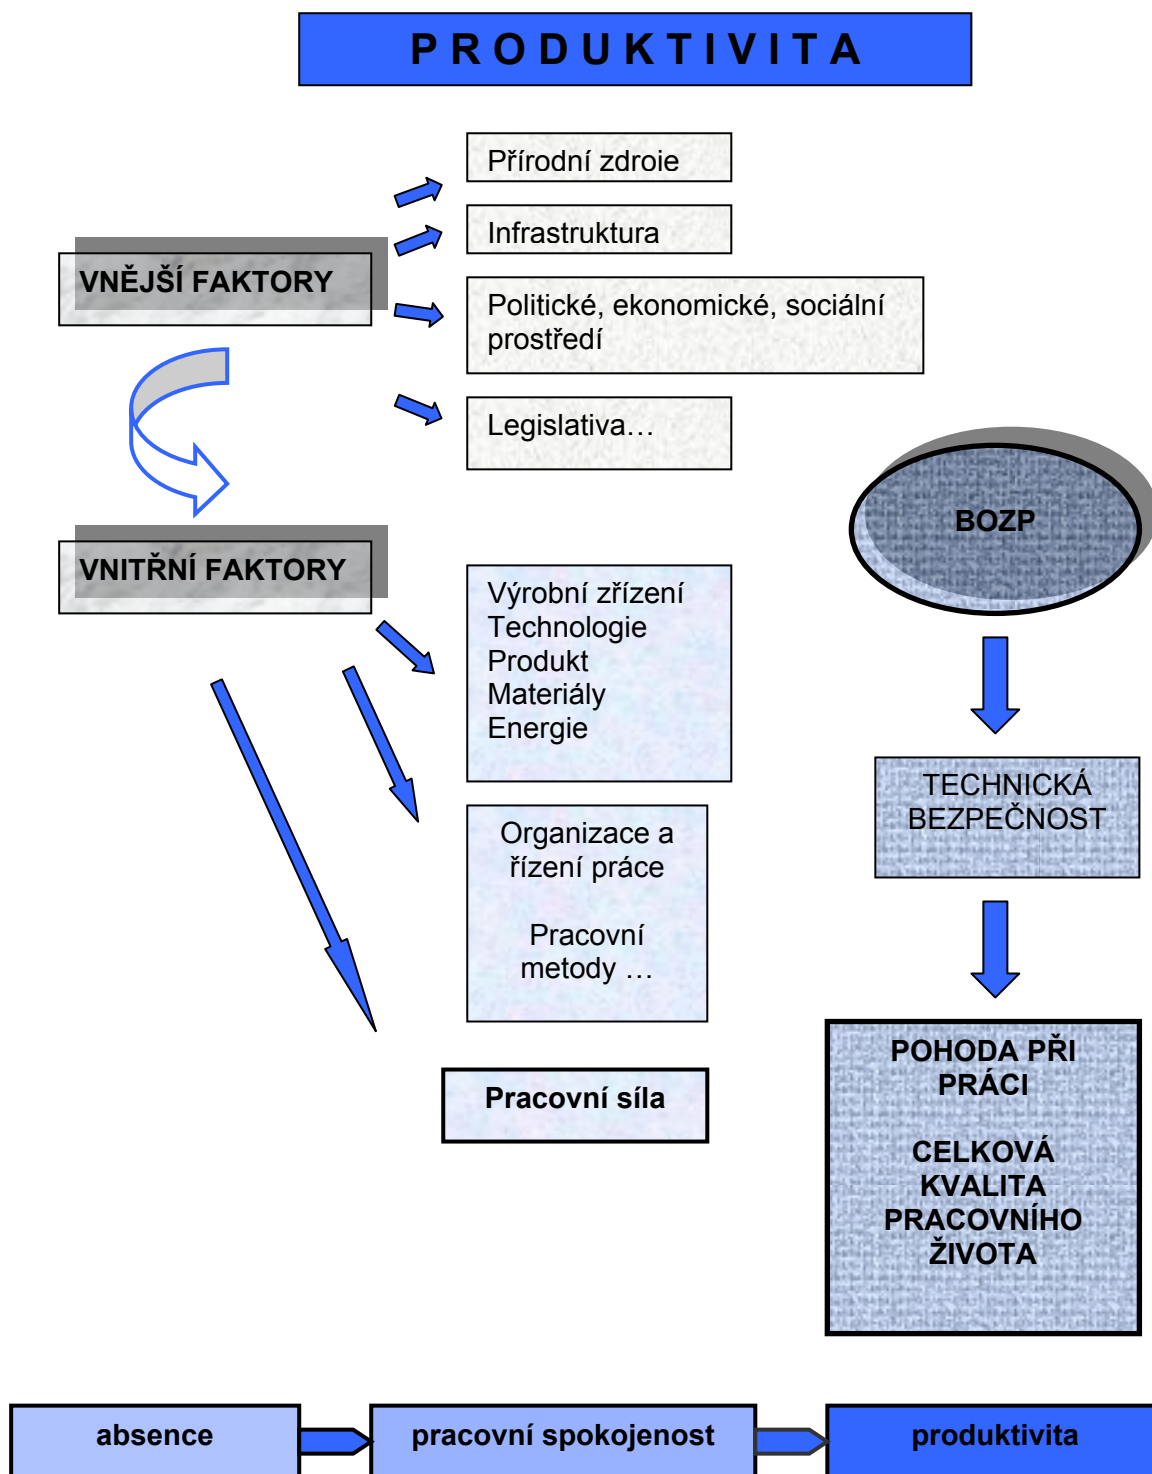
PRODUKTIVITA

VNĚJŠÍ FAKTORY

Přírodní zdroie

Infrastruktura

Politické, ekonomické, sociální prostředí

Legislativa…

VNITŘNÍ FAKTORY

Výrobní zřízení
Technologie
Produkt
Materiály
Energie

Organizace a řízení práce

Pracovní metody …

Pracovní síla

BOZP

TECHNICKÁ BEZPEČNOST

POHODA PŘI PRÁCI

CELKOVÁ KVALITA PRACOVNÍHO ŽIVOTA

absence

pracovní spokojenost

produktivita